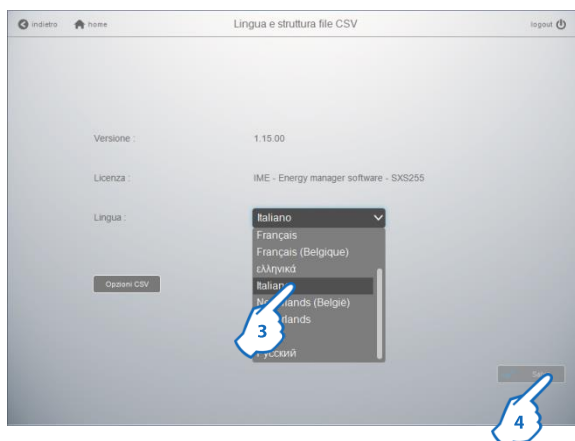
indietro home Lingua e struttura file CSV logout

Versione : 1.15.00

Licenza : IME - Energy manager software - SXS255

Lingua : Italiano

Français
Français (Belgique)
ελληνικά
Italiano
Nederlands (België)
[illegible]rlands
Русский

Opzioni CSV

3

4